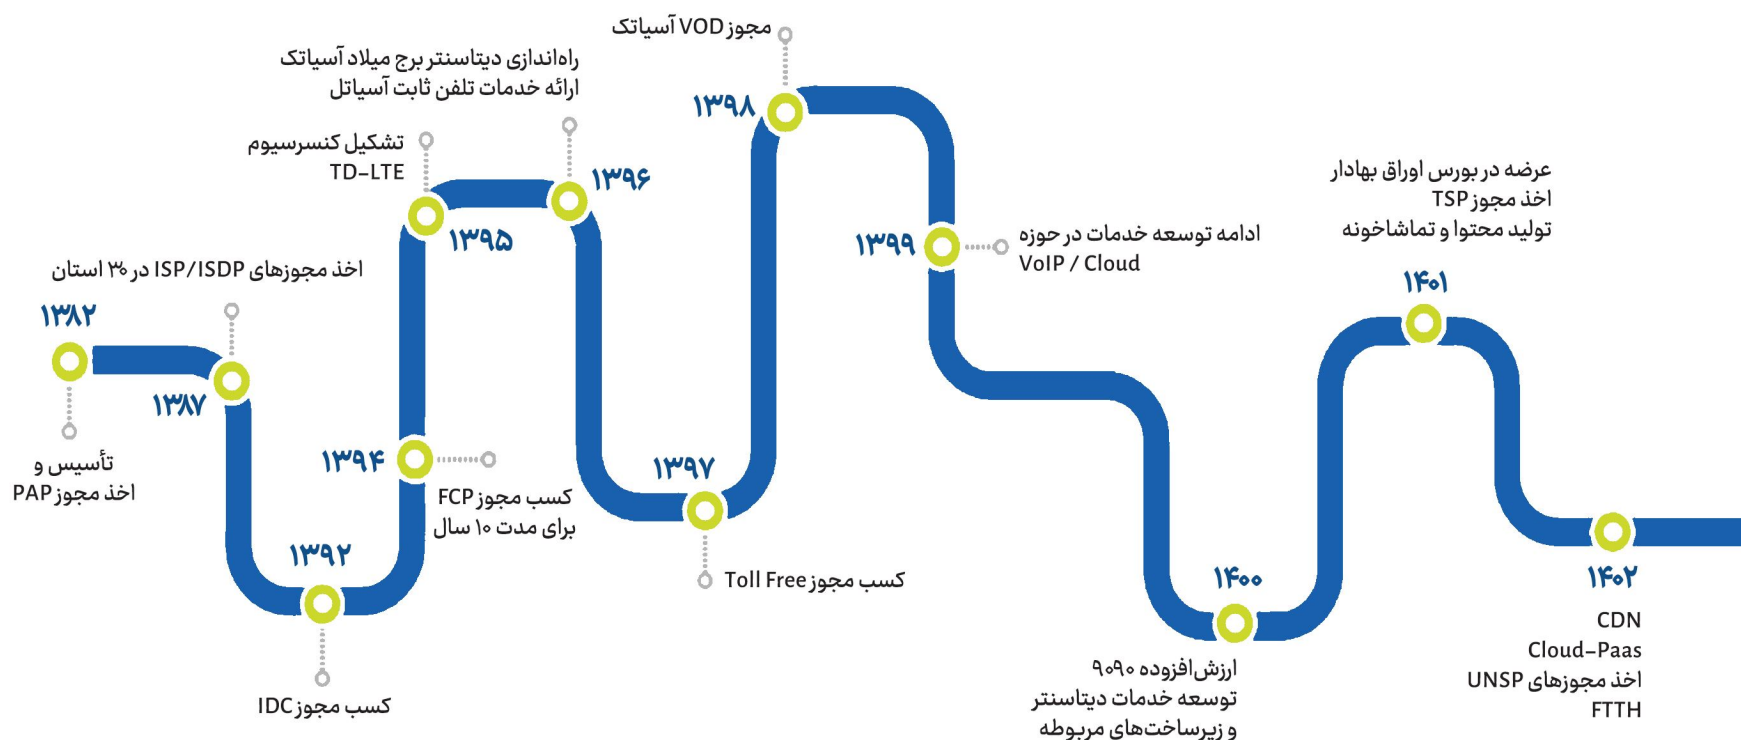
۱۳۸۲
تأسیس و
اخذ مجوز PAP

اخذ مجوزهای ISP/ISDP در ۳۰ استان
۱۳۸۷

۱۳۹۲
کسب مجوز IDC

۱۳۹۴
کسب مجوز FCP
برای مدت ۱۰ سال

تشکیل کنسرسیوم
TD-LTE
۱۳۹۵

راه‌اندازی دیتاسنتر برج میلاد آسیاتک
ارائه خدمات تلفن ثابت آسیاتل
۱۳۹۶

۱۳۹۷
کسب مجوز Toll Free

مجوز VOD آسیاتک
۱۳۹۸

۱۳۹۹
ادامه توسعه خدمات در حوزه
VoIP / Cloud

۱۴۰۰
ارزش‌افزوده ۹۰۹۰
توسعه خدمات دیتاسنتر
و زیرساخت‌های مربوطه

عرضه در بورس اوراق بهادار
اخذ مجوز TSP
تولید محتوا و تماشاخونه
۱۴۰۱

۱۴۰۲
CDN
Cloud-Paas
اخذ مجوزهای UNSP
FTTH